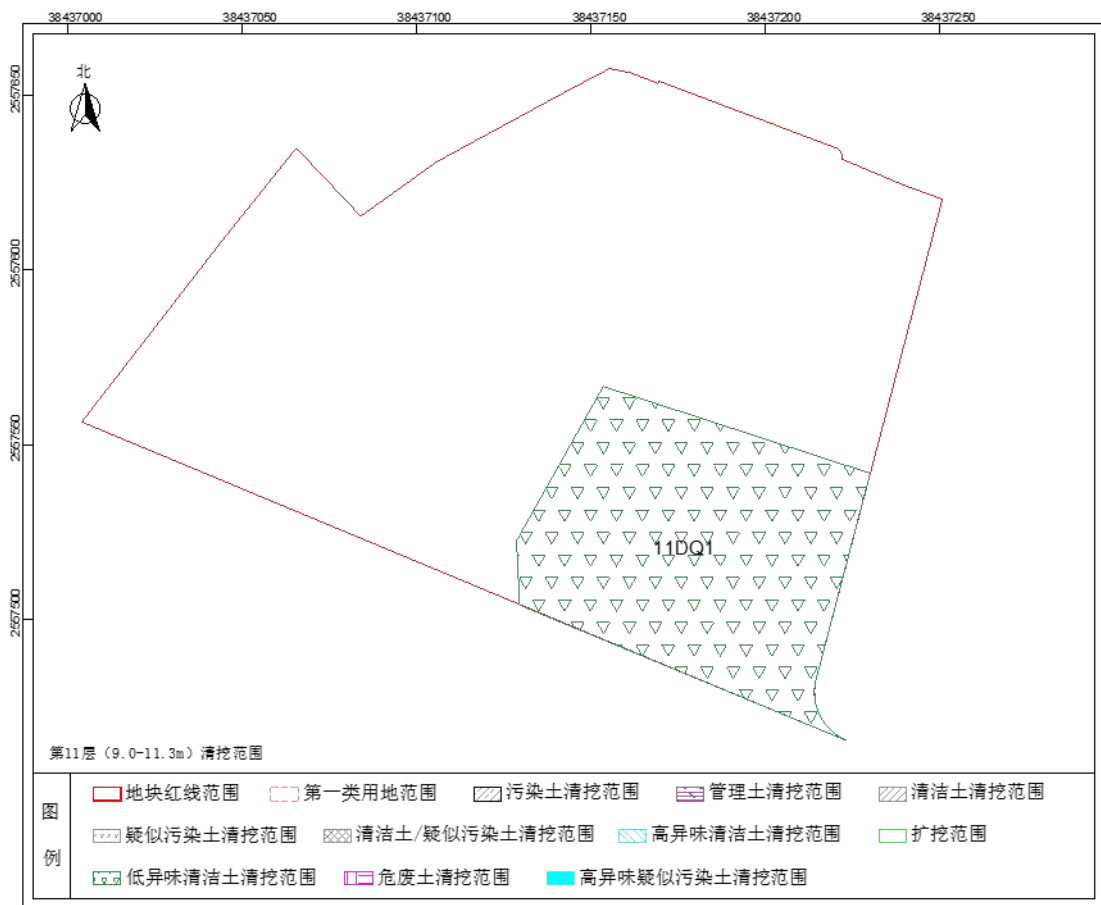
38437000 38437050 38437100 38437150 38437200 38437250

2557650
2557600
2557550
2557500

北

11DQ1

第11层（9.0-11.3m）清挖范围

图例

地块红线范围
第一类用地范围
污染土清挖范围
管理土清挖范围
清洁土清挖范围
疑似污染土清挖范围
清洁土/疑似污染土清挖范围
高异味清洁土清挖范围
扩挖范围
低异味清洁土清挖范围
危废土清挖范围
高异味疑似污染土清挖范围